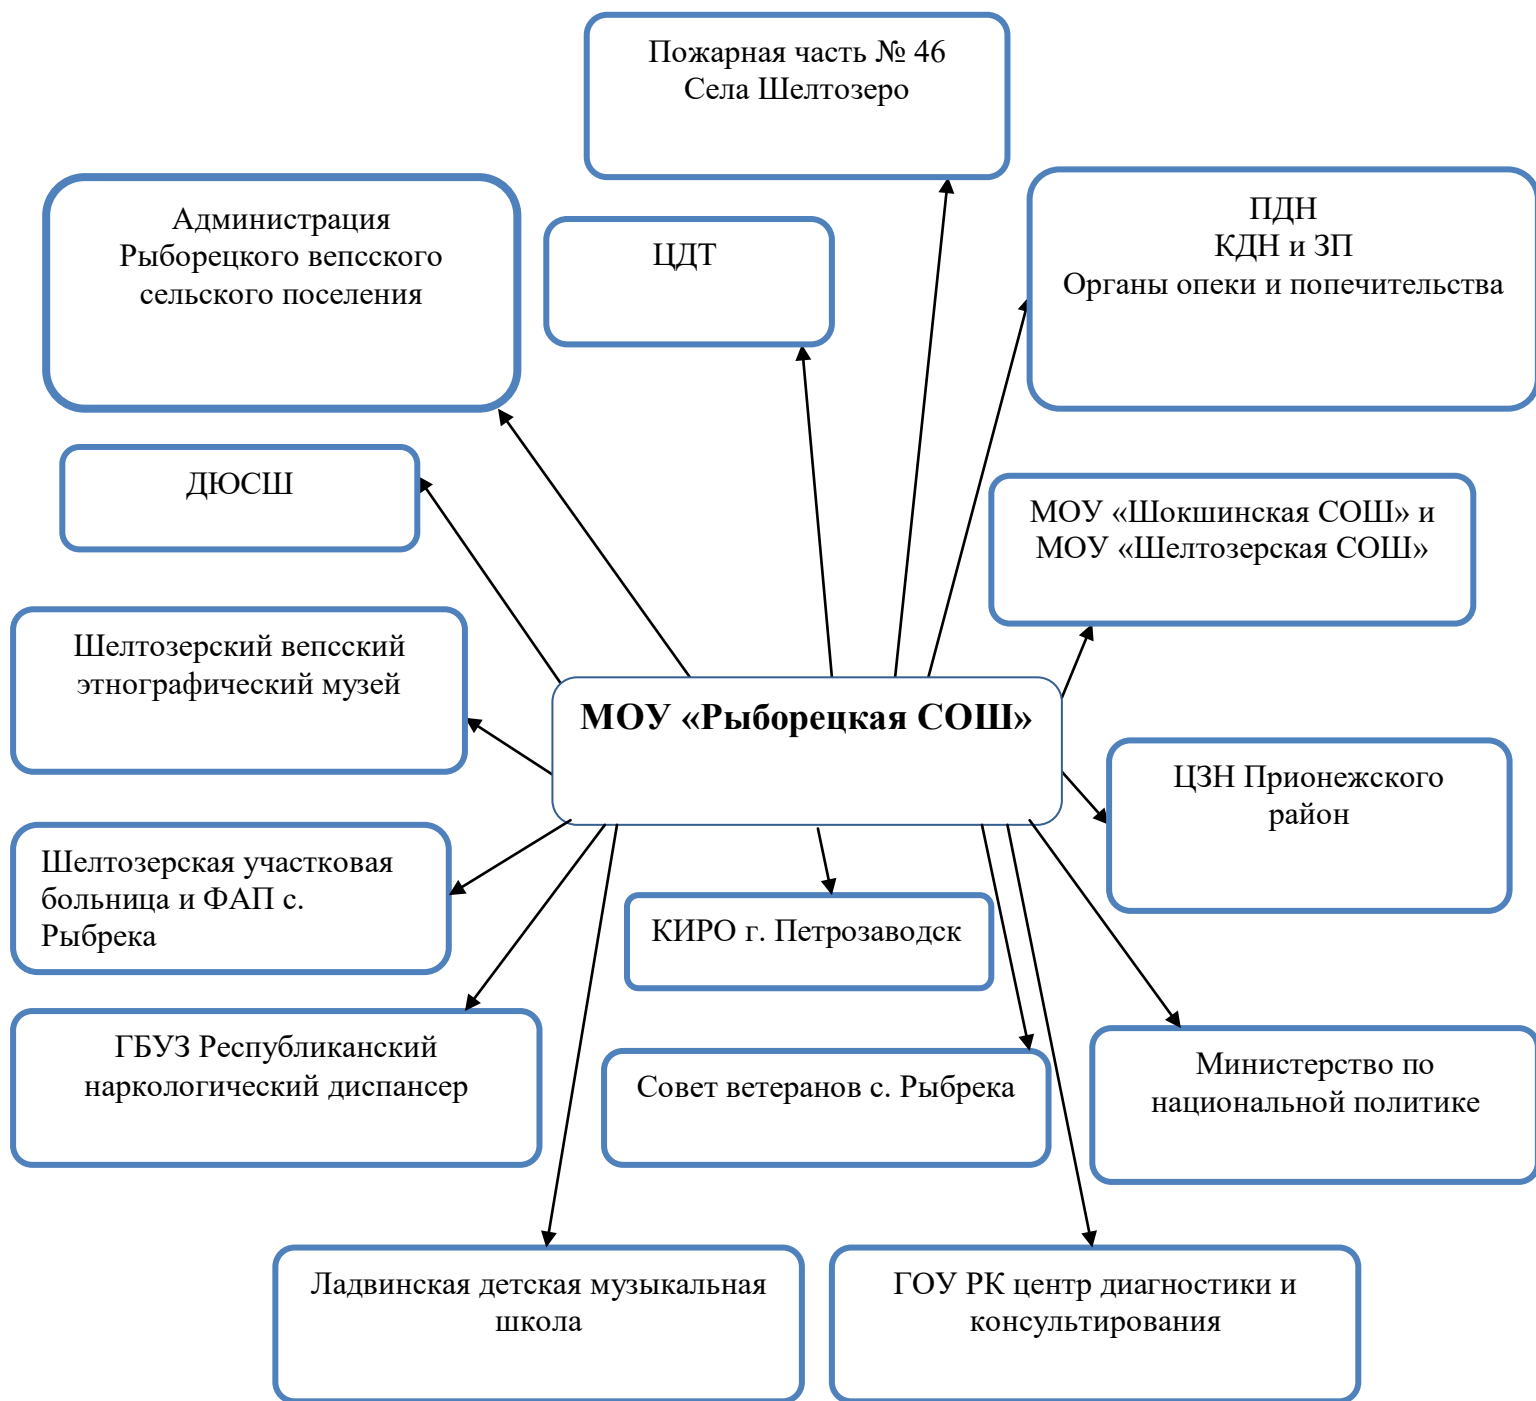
Пожарная часть № 46
Села Шелтозеро

Администрация
Рыборецкого вепсского сельского поселения

ЦДТ

ПДН
КДН и ЗП
Органы опеки и попечительства

ДЮСШ

МОУ «Шокшинская СОШ» и МОУ «Шелтозерская СОШ»

Шелтозерский вепсский этнографический музей

МОУ «Рыборецкая СОШ»

ЦЗН Прионежского район

Шелтозерская участковая больница и ФАП с. Рыбрека

КИРО г. Петрозаводск

ГБУЗ Республиканский наркологический диспансер

Совет ветеранов с. Рыбрека

Министерство по национальной политике

Ладвинская детская музыкальная школа

ГОУ РК центр диагностики и консультирования